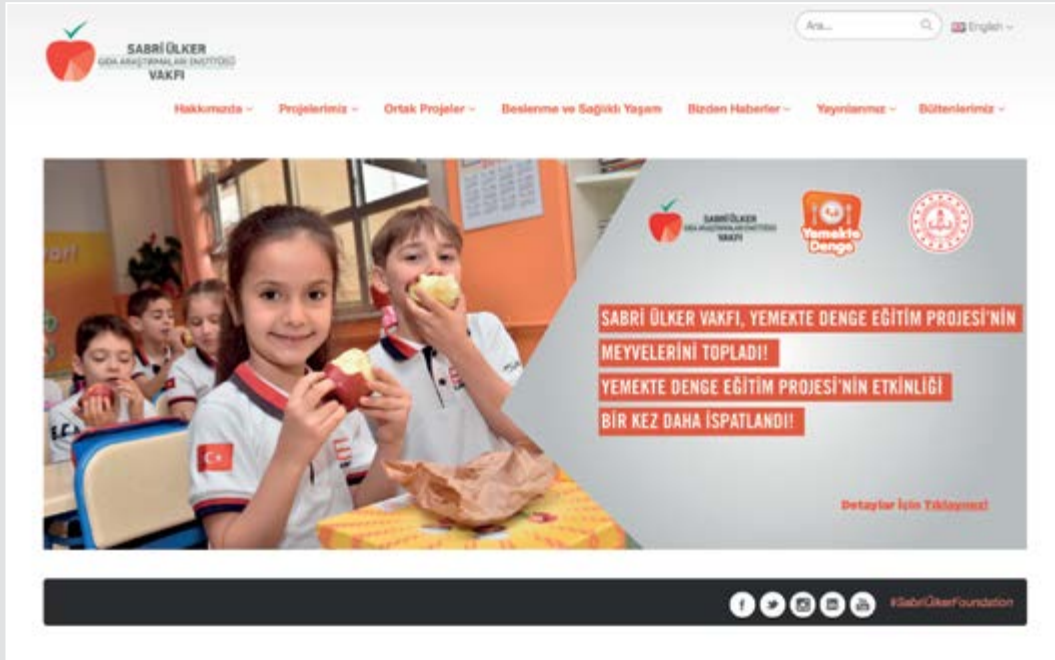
SABRİ ÜLKER
GIDA ARAŞTIRMALARI ENSTİTÜSÜ
VAKFI

Ara...

English

Hakkımızda

Projelerimiz

Ortak Projeler

Beslenme ve Sağlıklı Yaşam

Bizden Haberler

Yayınlarımız

Bültenlerimiz

SABRİ ÜLKER
GIDA ARAŞTIRMALARI ENSTİTÜSÜ
VAKFI

Yemekte Denge

SABRİ ÜLKER VAKFI, YEMEKTE DENGE EĞİTİM PROJESİ'NİN MEYVELERİNİ TOPLADI!
YEMEKTE DENGE EĞİTİM PROJESİ'NİN ETKİNLİĞİ BİR KEZ DAHA İSPATLANDI!

Detaylar İçin Tıklayınız!

#SabriÜlkerFoundation